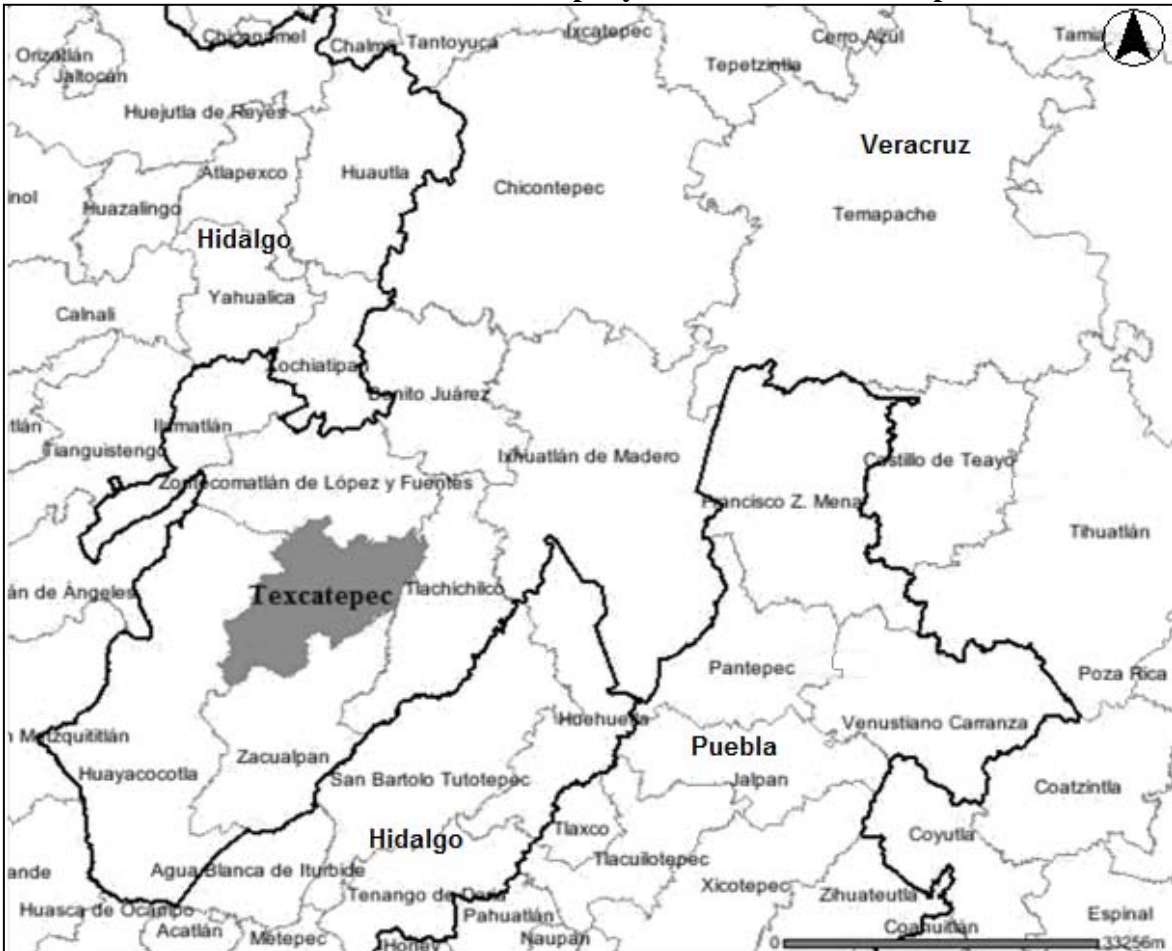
Chicontepec
Orizatlán
Jaltocán
Chalma
Tantoyuca
Ixcatepec
Cerro Azul
Tepetzintla
Tam
Huejutla de Reyes
Atlapexco
Huautla
Veracruz
Huazalingo
Chicontepec
Temapache
Hidalgo
Yahualica
Calnali
Xochiatipan
Benito Juárez
Ilamatlán
Tianguistengo
Ixhuatlán de Madero
Castillo de Teayo
Zontecomatlán de López y Fuentes
Francisco Z. Mena
Tihuatlán
Texcatepec
Tlachichilco
de Ángeles
Pantepec
Poza Rica
Metzquititlán
Huehuetla
Venustiano Carranza
Puebla
Huayacocotla
Zacualpan
San Bartolo Tutotepec
Jalpan
Coatzintla
Hidalgo
Tlaxco
Coyutla
Agua Blanca de Iturbide
Tlacuilotepec
Tenango de Doria
Xicotepec
Zihuateutla
Huasca de Ocampo
Acatlán
Pahuatlán
Metepec
Naupan
Coahuitlán
Espinal
0
33256m